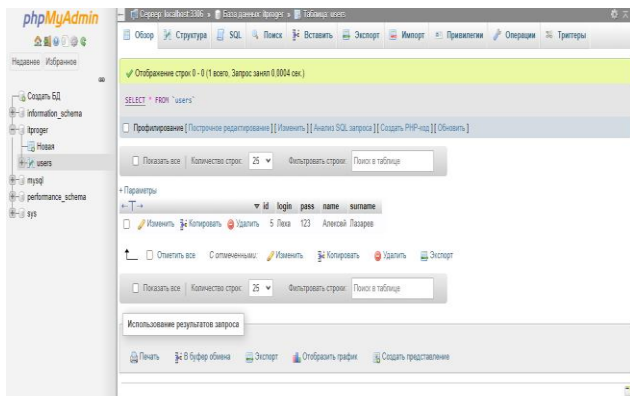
phpMyAdmin

Недавнее Избранное

Создать БД
information_schema
itproger
Новая
users
mysql
performance_schema
sys

Сервер: localhost:3306 » База данных: itproger » Таблица: users

Обзор Структура SQL Поиск Вставить Экспорт Импорт Привилегии Операции Триггеры

✓ Отображение строк 0 - 0 (1 всего, Запрос занял 0,0004 сек.)

SELECT * FROM `users`

Профилирование [ Построчное редактирование ] [ Изменить ] [ Анализ SQL запроса ] [ Создать PHP-код ] [ Обновить ]

Показать все | Количество строк: 25 Фильтровать строки: Поиск в таблице

+ Параметры

| | | id | login | pass | name | surname |
|---|---|---|---|---|---|---|
| Изменить | Копировать | Удалить | 5 | Леха | 123 | Алексей | Лазарев |

Отметить все С отмеченными: Изменить Копировать Удалить Экспорт

Показать все | Количество строк: 25 Фильтровать строки: Поиск в таблице

Использование результатов запроса

Печать В буфер обмена Экспорт Отобразить график Создать представление